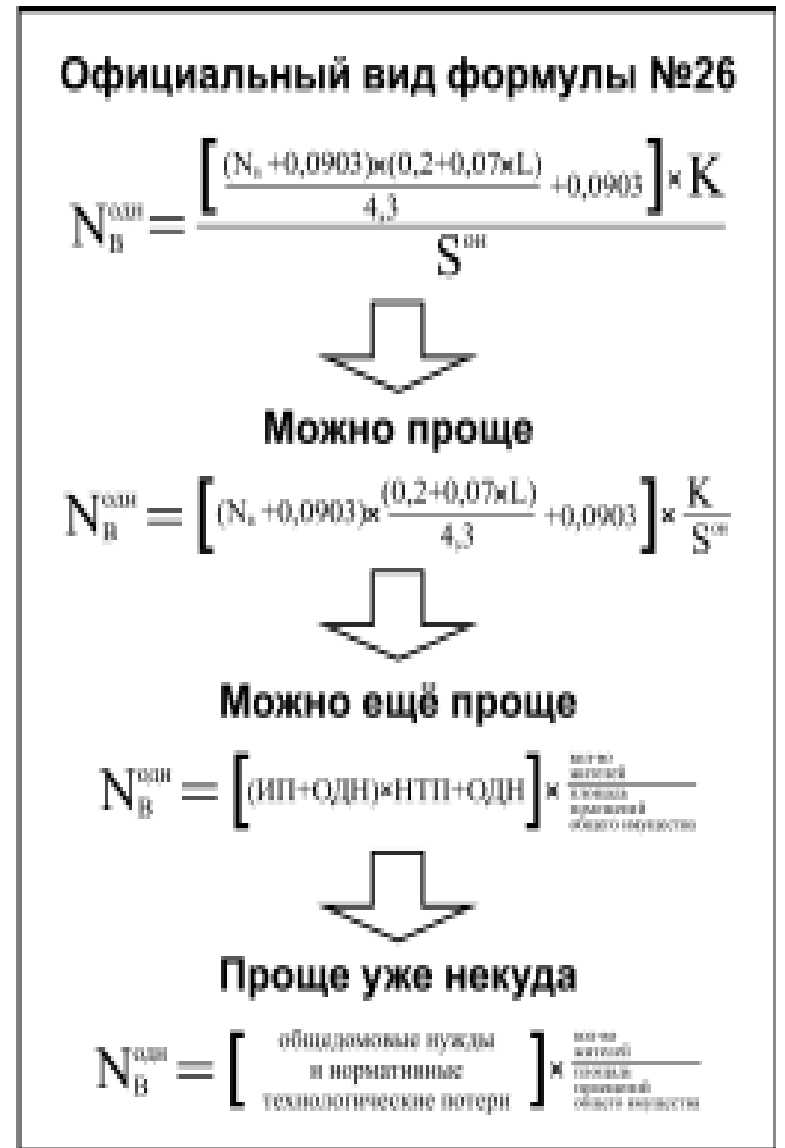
Официальный вид формулы №26

$N_{В}^{одн} = \frac{\left[\frac{(N_{s}+0,0903)\times(0,2+0,07\times L)}{4,3}+0,0903\right]\times K}{S^{ои}}$

Можно проще

$N_{В}^{одн} = \left[(N_{s}+0,0903)\times\frac{(0,2+0,07\times L)}{4,3}+0,0903\right]\times\frac{K}{S^{ои}}$

Можно ещё проще

$N_{В}^{одн} = \left[(ИП+ОДН)\times НТП+ОДН\right]\times\frac{\text{кол-во жителей}}{\text{площадь помещений общего имущества}}$

Проще уже некуда

$N_{В}^{одн} = \left[\text{общедомовые нужды и нормативные технологические потери}\right]\times\frac{\text{кол-во жителей}}{\text{площадь помещений общего имущества}}$